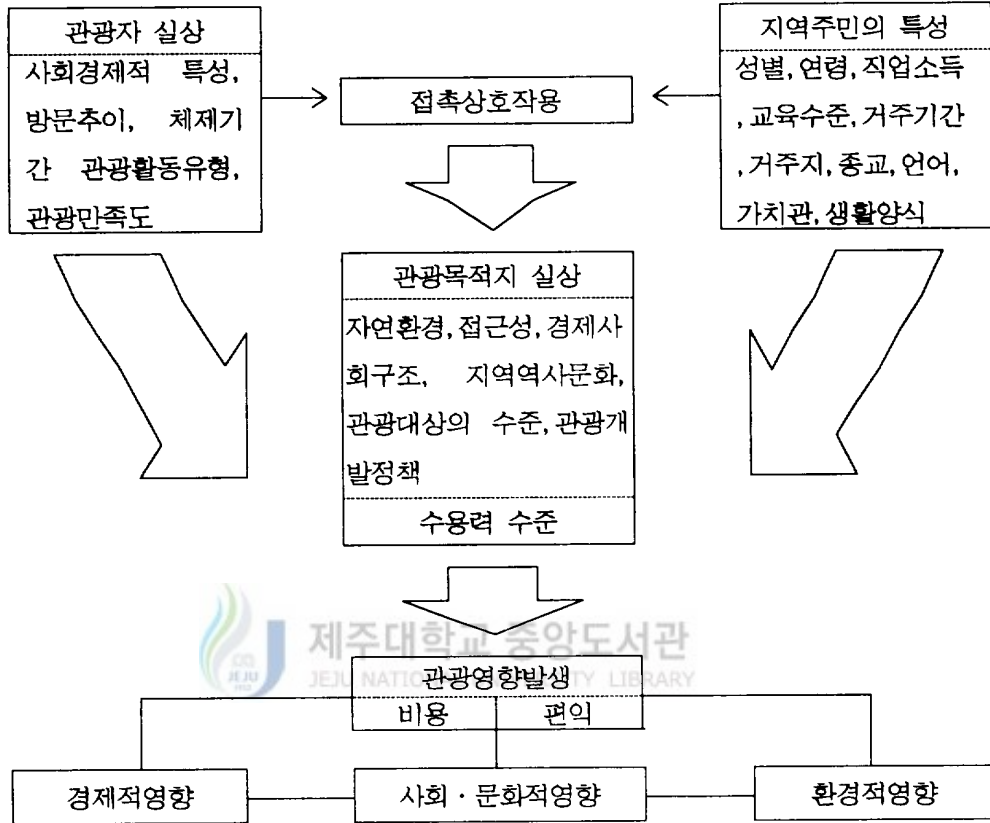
관광자 실상

사회경제적 특성, 방문추이, 체제기간 관광활동유형, 관광만족도

접촉상호작용

지역주민의 특성

성별, 연령, 직업소득, 교육수준, 거주기간, 거주지, 종교, 언어, 가치관, 생활양식

관광목적지 실상

자연환경, 접근성, 경제사회구조, 지역역사문화, 관광대상의 수준, 관광개발정책

수용력 수준

제주대학교 중앙도서관
JEJU NATIONAL UNIVERSITY LIBRARY

관광영향발생

| 비용 | 편익 |
|---|---|

경제적영향

사회 · 문화적영향

환경적영향